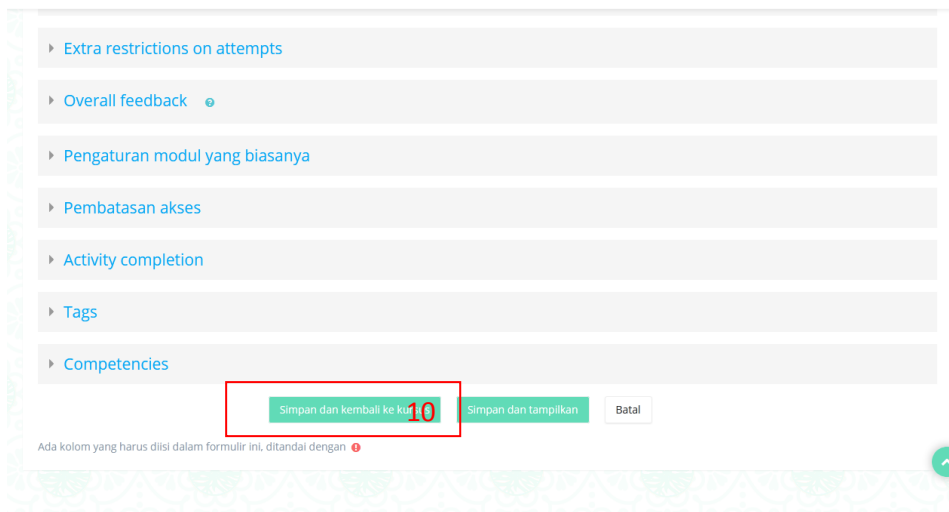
Extra restrictions on attempts

Overall feedback

Pengaturan modul yang biasanya

Pembatasan akses

Activity completion

Tags

Competencies

Simpan dan kembali ke ku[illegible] 10 Simpan dan tampilkan Batal

Ada kolom yang harus diisi dalam formulir ini, ditandai dengan